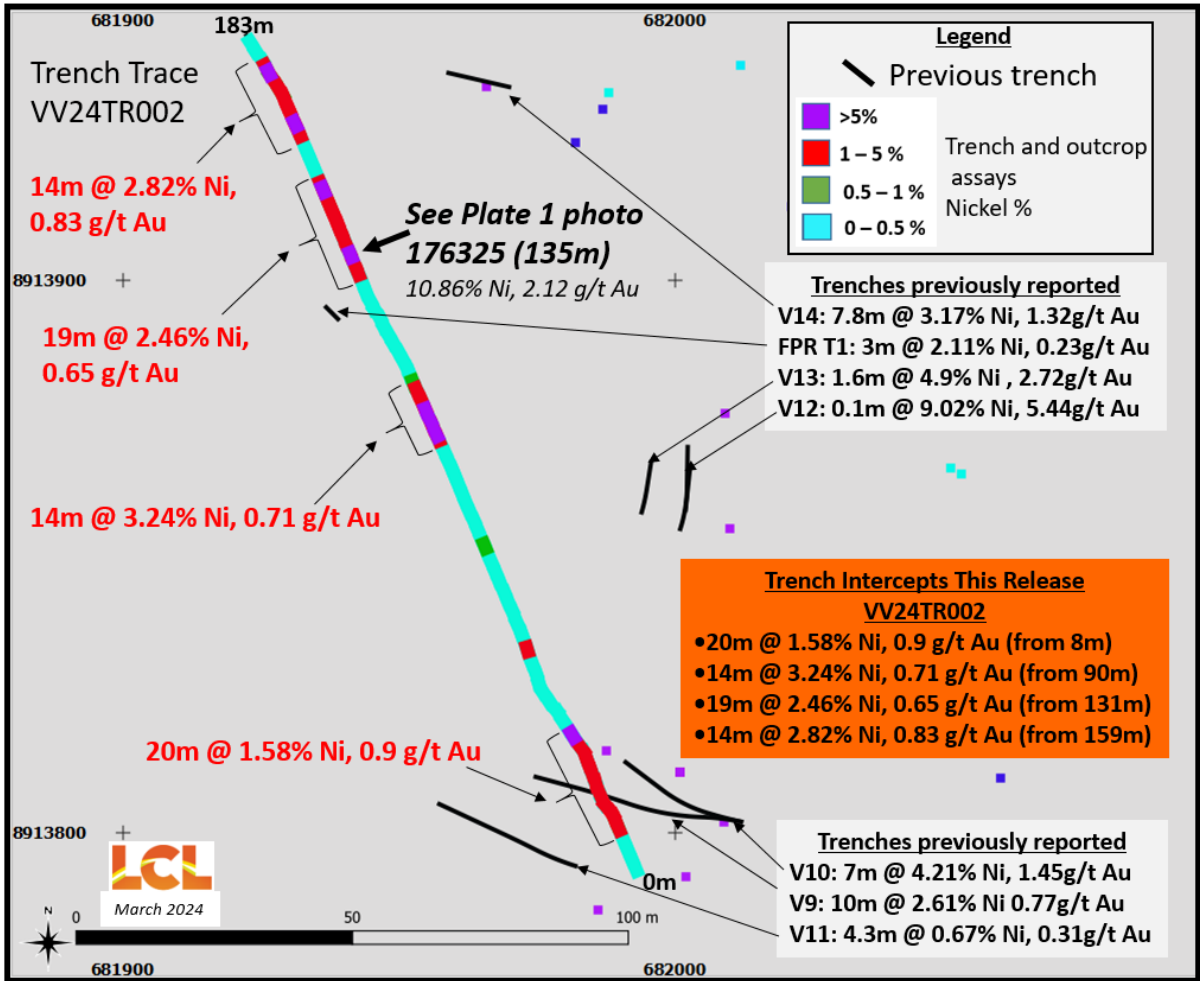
681900
183m
682000
Trench Trace
VV24TR002

Legend
Previous trench
>5%
1 – 5 %
0.5 – 1 %
0 – 0.5 %
Trench and outcrop assays
Nickel %

14m @ 2.82% Ni, 0.83 g/t Au

See Plate 1 photo
176325 (135m)
10.86% Ni, 2.12 g/t Au

8913900

19m @ 2.46% Ni, 0.65 g/t Au

Trenches previously reported
V14: 7.8m @ 3.17% Ni, 1.32g/t Au
FPR T1: 3m @ 2.11% Ni, 0.23g/t Au
V13: 1.6m @ 4.9% Ni , 2.72g/t Au
V12: 0.1m @ 9.02% Ni, 5.44g/t Au

14m @ 3.24% Ni, 0.71 g/t Au

Trench Intercepts This Release
VV24TR002
•20m @ 1.58% Ni, 0.9 g/t Au (from 8m)
•14m @ 3.24% Ni, 0.71 g/t Au (from 90m)
•19m @ 2.46% Ni, 0.65 g/t Au (from 131m)
•14m @ 2.82% Ni, 0.83 g/t Au (from 159m)

20m @ 1.58% Ni, 0.9 g/t Au

8913800
LCL
March 2024
0m

Trenches previously reported
V10: 7m @ 4.21% Ni, 1.45g/t Au
V9: 10m @ 2.61% Ni 0.77g/t Au
V11: 4.3m @ 0.67% Ni, 0.31g/t Au

N
0
50
100 m
681900
682000